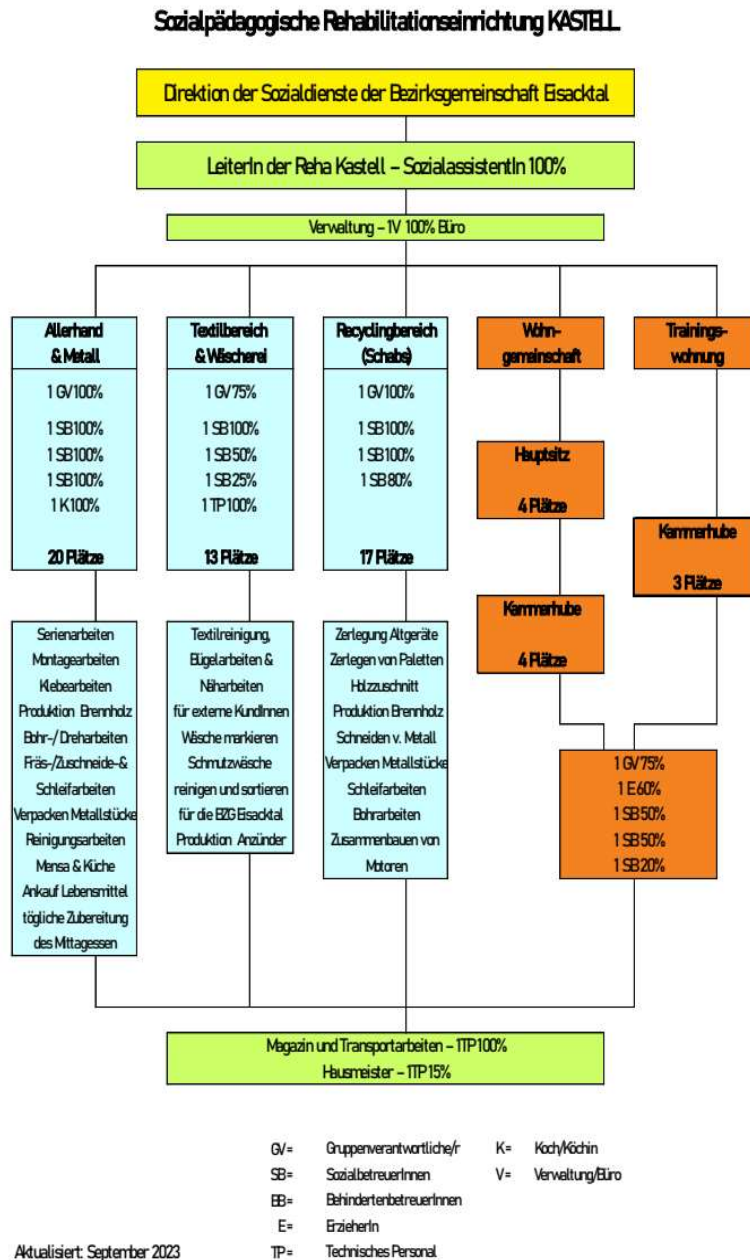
Sozialpädagogische Rehabilitationseinrichtung KASTELL

Direktion der Sozialdienste der Bezirksgemeinschaft Eisacktal

LeiterIn der Reha Kastell – SozialassistentIn 100%

Verwaltung – 1V 100% Büro

Allerhand & Metall

1 GV100%

1 SB100%
1 SB100%
1 SB100%
1 K100%

20 Plätze

Serienarbeiten
Montagearbeiten
Klebearbeiten
Produktion Brennholz
Bohr-/Dreharbeiten
Fräs-/Zuschneide-& Schleifarbeiten
Verpacken Metallstücke
Reinigungsarbeiten
Mensa & Küche
Ankauf Lebensmittel
tägliche Zubereitung des Mittagessen

Textilbereich & Wäscherei

1 GV75%

1 SB100%
1 SB50%
1 SB25%
1 TP100%

13 Plätze

Textilreinigung, Bügelarbeiten & Näharbeiten
für externe KundInnen
Wäsche markieren
Schmutzwäsche reinigen und sortieren
für die BZG Eisacktal
Produktion Anzünder

Recyclingbereich (Schabs)

1 GV100%

1 SB100%
1 SB100%
1 SB80%

17 Plätze

Zerlegung Altgeräte
Zerlegen von Paletten
Holzzuschnitt
Produktion Brennholz
Schneiden v. Metall
Verpacken Metallstücke
Schleifarbeiten
Bohrarbeiten
Zusammenbauen von Motoren

Wohngemeinschaft

Hauptsitz

4 Plätze

Kammerhube

4 Plätze

Trainingswohnung

Kammerhube

3 Plätze

1 GV75%
1 E60%
1 SB50%
1 SB50%
1 SB20%

Magazin und Transportarbeiten – 1TP100%
Hausmeister – 1TP15%

GV= Gruppenverantwortliche/r
SB= SozialbetreuerInnen
BB= BehindertenbetreuerInnen
E= ErzieherIn
TP= Technisches Personal
K= Koch/Köchin
V= Verwaltung/Büro

Aktualisiert: September 2023